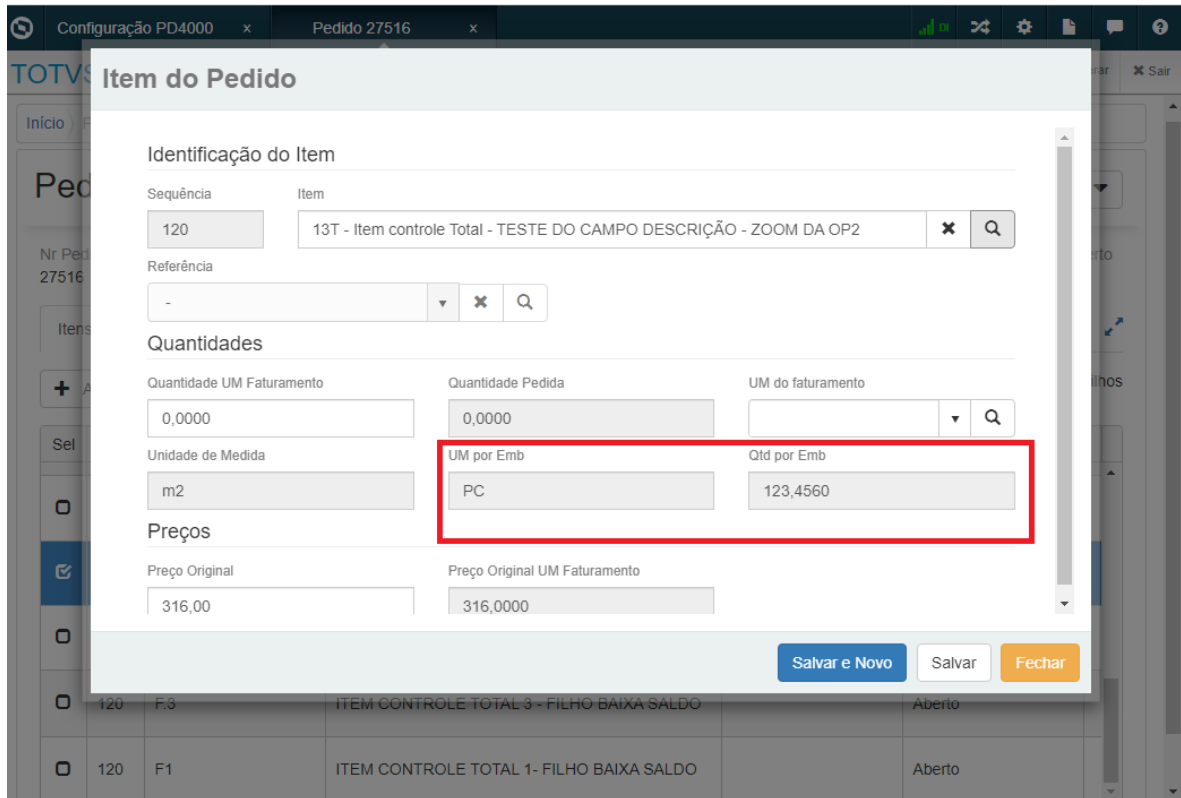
Configuração PD4000 ×
Pedido 27516 ×

TOTVS
Início
Ped
Nr Ped
27516
Itens
Sel

rar
✖ Sair
rto
lhos

Item do Pedido

Identificação do Item

Sequência
120
Item
13T - Item controle Total - TESTE DO CAMPO DESCRIÇÃO - ZOOM DA OP2

Referência
-

Quantidades

Quantidade UM Faturamento
0,0000
Quantidade Pedida
0,0000
UM do faturamento

Unidade de Medida
m2
UM por Emb
PC
Qtd por Emb
123,4560

Preços

Preço Original
316,00
Preço Original UM Faturamento
316,0000

Salvar e Novo
Salvar
Fechar

| | | | | | |
|---|---|---|---|---|---|
| | 120 | F.3 | ITEM CONTROLE TOTAL 3 - FILHO BAIXA SALDO | | Aberto |
| | 120 | F1 | ITEM CONTROLE TOTAL 1- FILHO BAIXA SALDO | | Aberto |